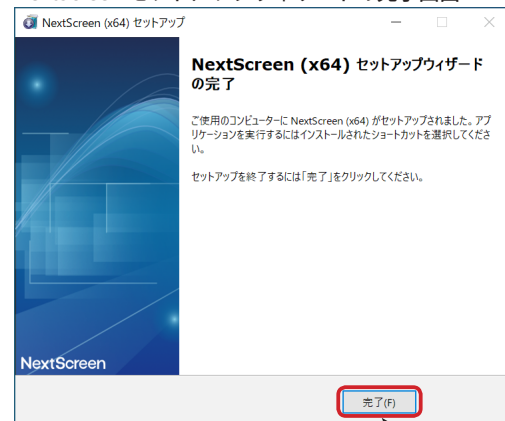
NextScreen (x64) セットアップ

NextScreen (x64) セットアップウィザードの完了

ご使用のコンピューターに NextScreen (x64) がセットアップされました。アプリケーションを実行するにはインストールされたショートカットを選択してください。

セットアップを終了するには「完了」をクリックしてください。

NextScreen

完了(F)